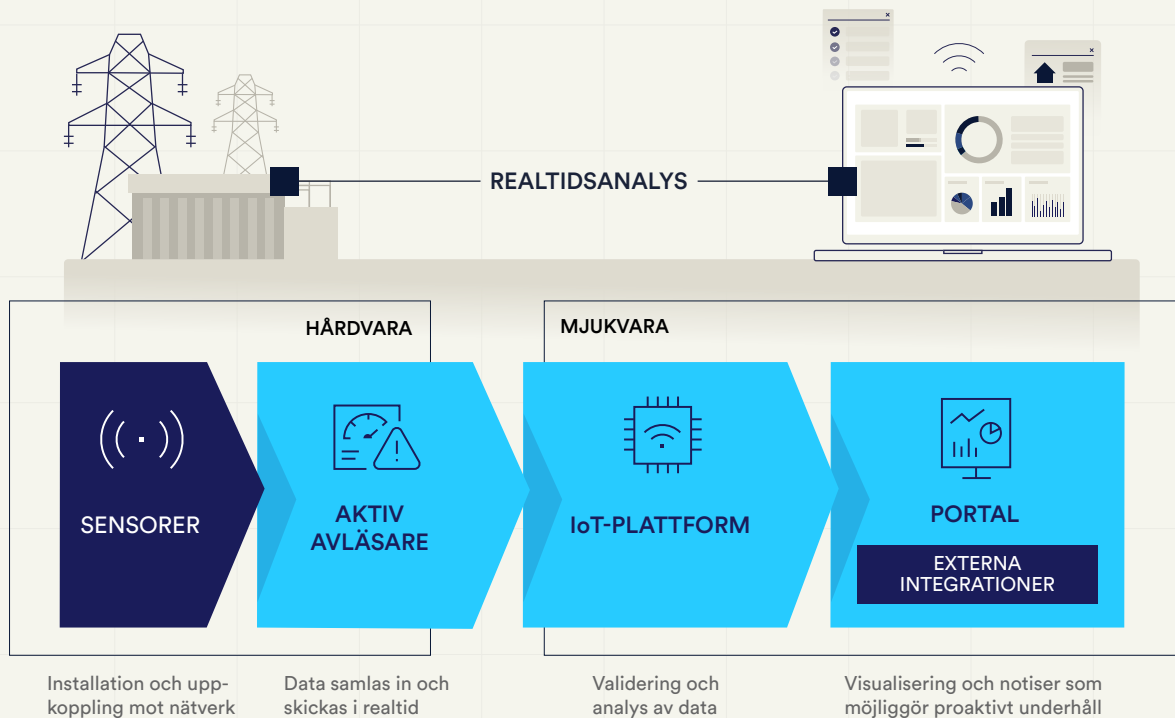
REALTIDSANALYS

HÅRDVARA

MJUKVARA

SENSORER

AKTIV AVLÄSARE

IoT-PLATTFORM

PORTAL

EXTERNA INTEGRATIONER

Installation och uppkoppling mot nätverk

Data samlas in och skickas i realtid

Validering och analys av data

Visualisering och notiser som möjliggör proaktivt underhåll